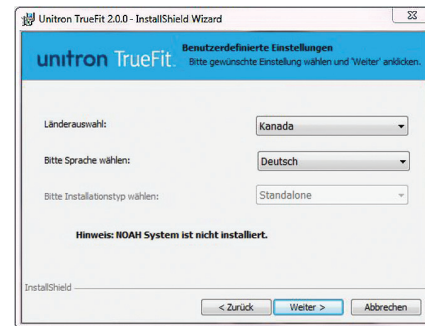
Unitron TrueFit 2.0.0 - InstallShield Wizard

unitron TrueFit.

Benutzerdefinierte Einstellungen
Bitte gewünschte Einstellung wählen und 'Weiter' anklicken.

Länderauswahl:
Kanada

Bitte Sprache wählen:
Deutsch

Bitte Installationstyp wählen:
Standalone

Hinweis: NOAH System ist nicht installiert.

InstallShield

< Zurück
Weiter >
Abbrechen